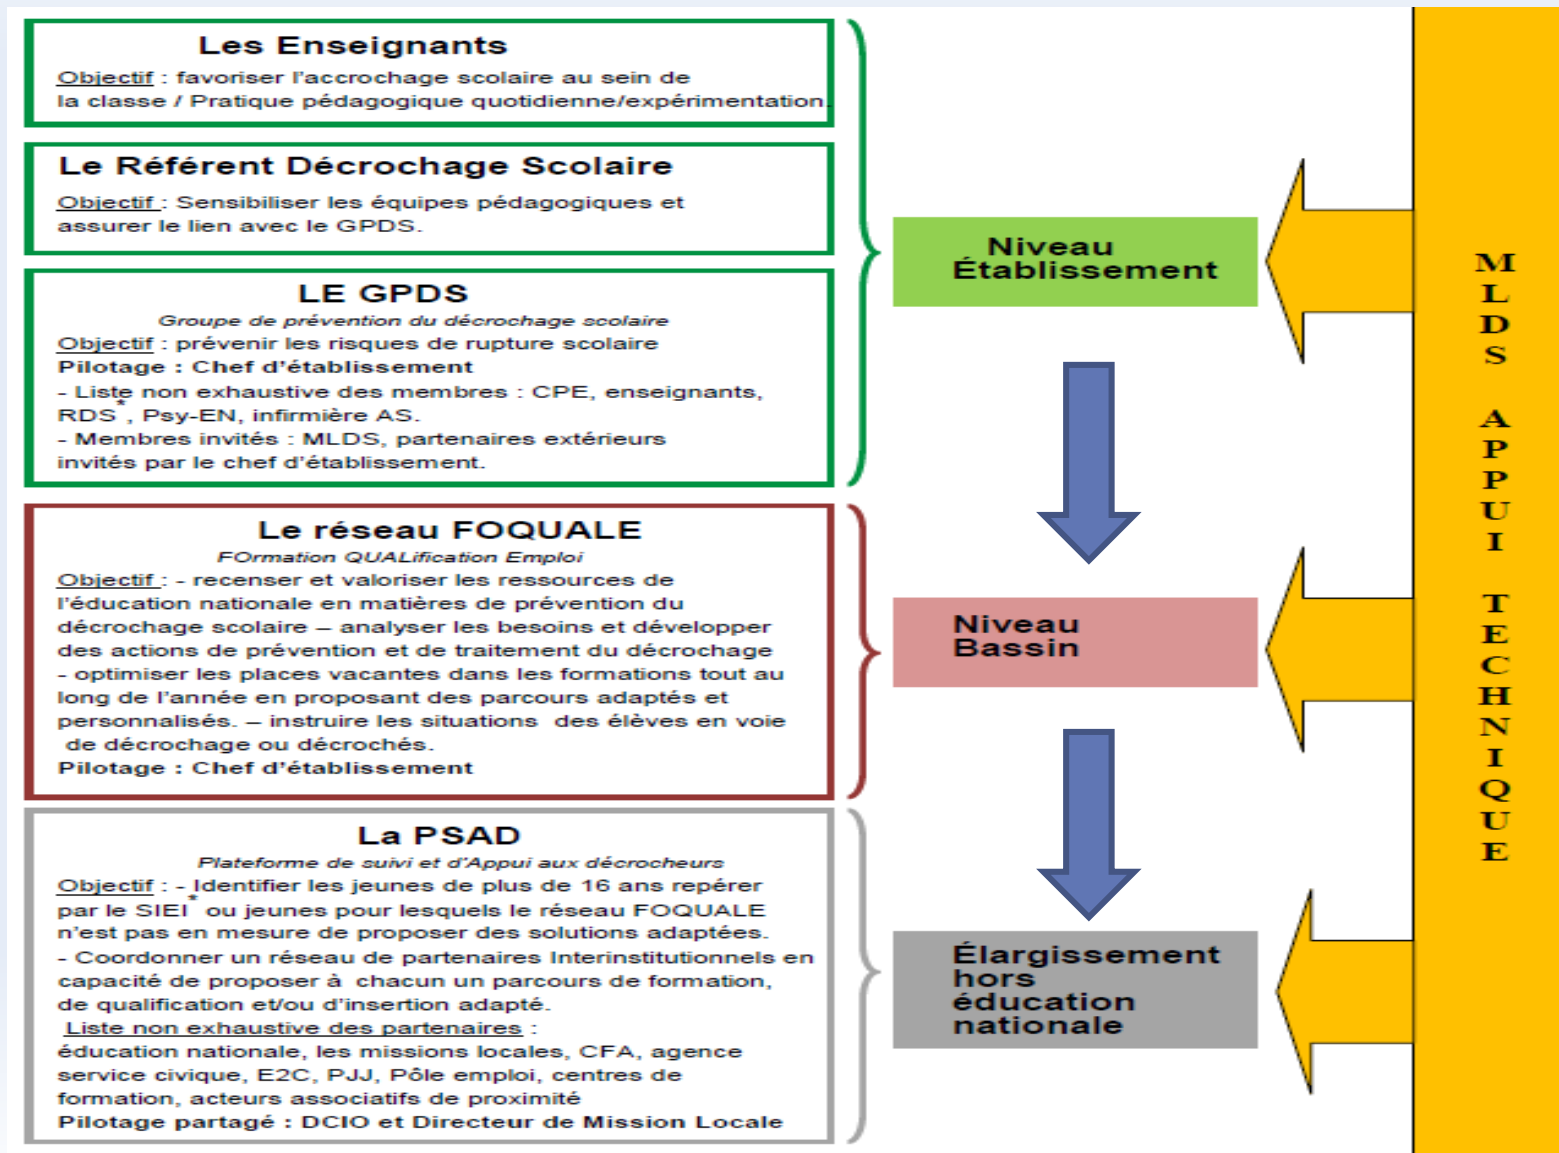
Les Enseignants

Objectif : favoriser l'accrochage scolaire au sein de la classe / Pratique pédagogique quotidienne/expérimentation.

Le Référent Décrochage Scolaire

Objectif : Sensibiliser les équipes pédagogiques et assurer le lien avec le GPDS.

LE GPDS

Groupe de prévention du décrochage scolaire

Objectif : prévenir les risques de rupture scolaire
Pilotage : Chef d'établissement
- Liste non exhaustive des membres : CPE, enseignants, RDS*, Psy-EN, infirmière AS.
- Membres invités : MLDS, partenaires extérieurs invités par le chef d'établissement.

Niveau Établissement

Le réseau FOQUALE

FOrmation QUALification Emploi

Objectif : - recenser et valoriser les ressources de l'éducation nationale en matières de prévention du décrochage scolaire – analyser les besoins et développer des actions de prévention et de traitement du décrochage - optimiser les places vacantes dans les formations tout au long de l'année en proposant des parcours adaptés et personnalisés. – instruire les situations des élèves en voie de décrochage ou décrochés.
Pilotage : Chef d'établissement

Niveau Bassin

La PSAD

Plateforme de suivi et d'Appui aux décrocheurs

Objectif : - Identifier les jeunes de plus de 16 ans repérer par le SIEI* ou jeunes pour lesquels le réseau FOQUALE n'est pas en mesure de proposer des solutions adaptées.
- Coordonner un réseau de partenaires Interinstitutionnels en capacité de proposer à chacun un parcours de formation, de qualification et/ou d'insertion adapté.
Liste non exhaustive des partenaires :
éducation nationale, les missions locales, CFA, agence service civique, E2C, PJJ, Pôle emploi, centres de formation, acteurs associatifs de proximité
Pilotage partagé : DCIO et Directeur de Mission Locale

Élargissement hors éducation nationale

MLDS APPUI TECHNIQUE